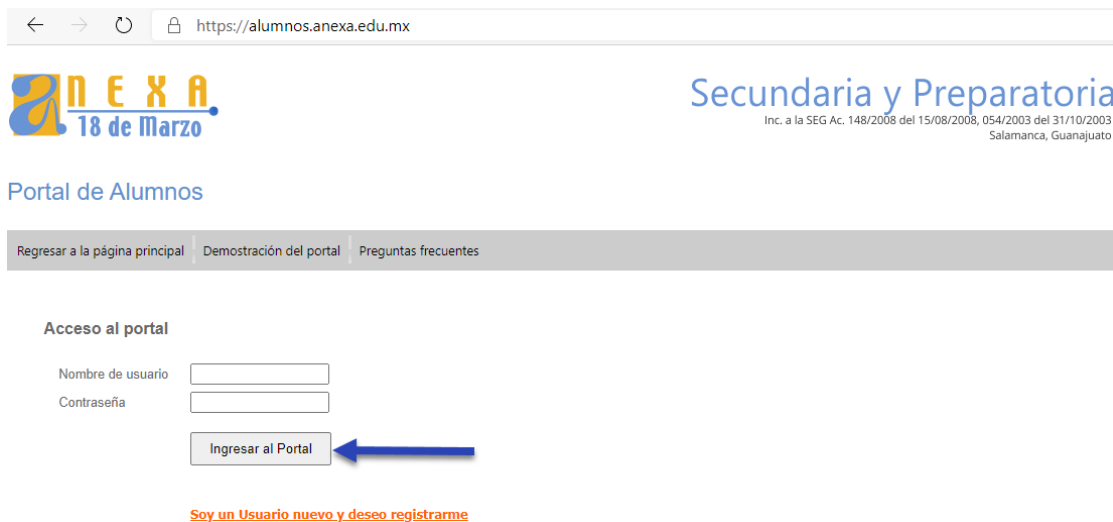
https://alumnos.anexa.edu.mx

a N E X A 18 de Marzo

Secundaria y Preparatoria
Inc. a la SEG Ac. 148/2008 del 15/08/2008, 054/2003 del 31/10/2003
Salamanca, Guanajuato

Portal de Alumnos

Regresar a la página principal | Demostración del portal | Preguntas frecuentes

Acceso al portal

Nombre de usuario
Contraseña

Ingresar al Portal

Soy un Usuario nuevo y deseo registrarme